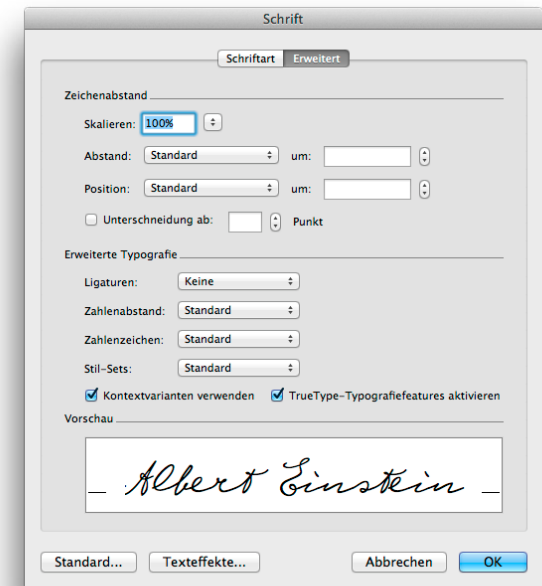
Schrift

Schriftart Erweitert

Zeichenabstand

Skalieren: 100%

Abstand: Standard um:

Position: Standard um:

Unterschneidung ab: Punkt

Erweiterte Typografie

Ligaturen: Keine

Zahlenabstand: Standard

Zahlenzeichen: Standard

Stil-Sets: Standard

Kontextvarianten verwenden TrueType-Typografiefeatures aktivieren

Vorschau

Albert Einstein

Standard... Texteffekte... Abbrechen OK